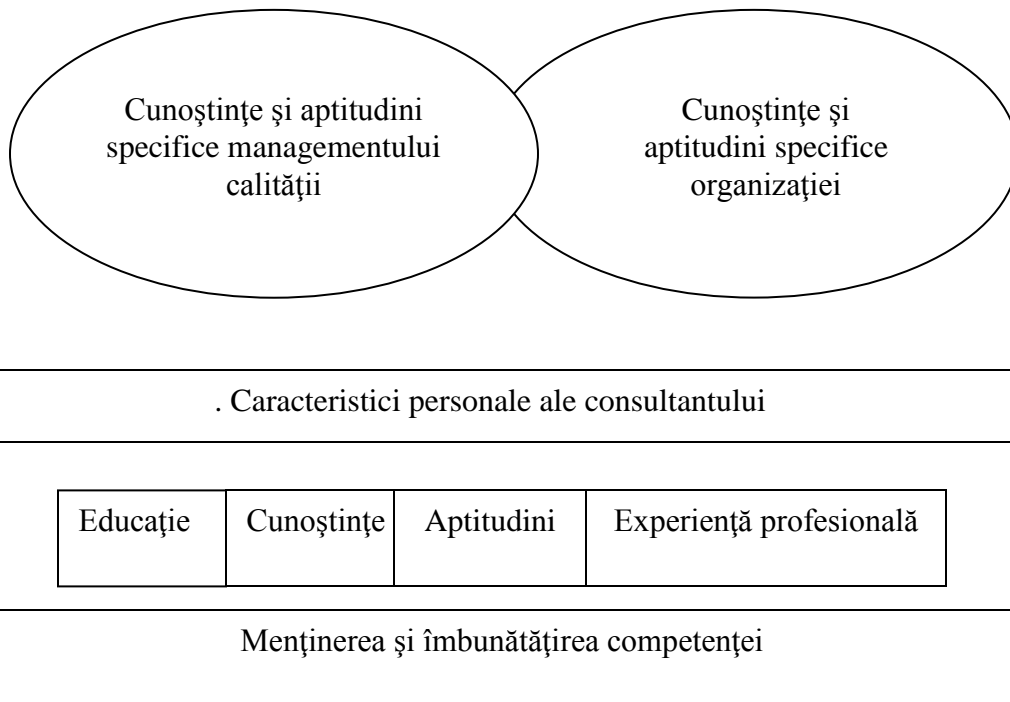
Cunoştinţe şi aptitudini specifice managementului calităţii

Cunoştinţe şi aptitudini specifice organizaţiei

. Caracteristici personale ale consultantului

| Educaţie | Cunoştinţe | Aptitudini | Experienţă profesională |
|---|---|---|---|

Menţinerea şi îmbunătăţirea competenţei